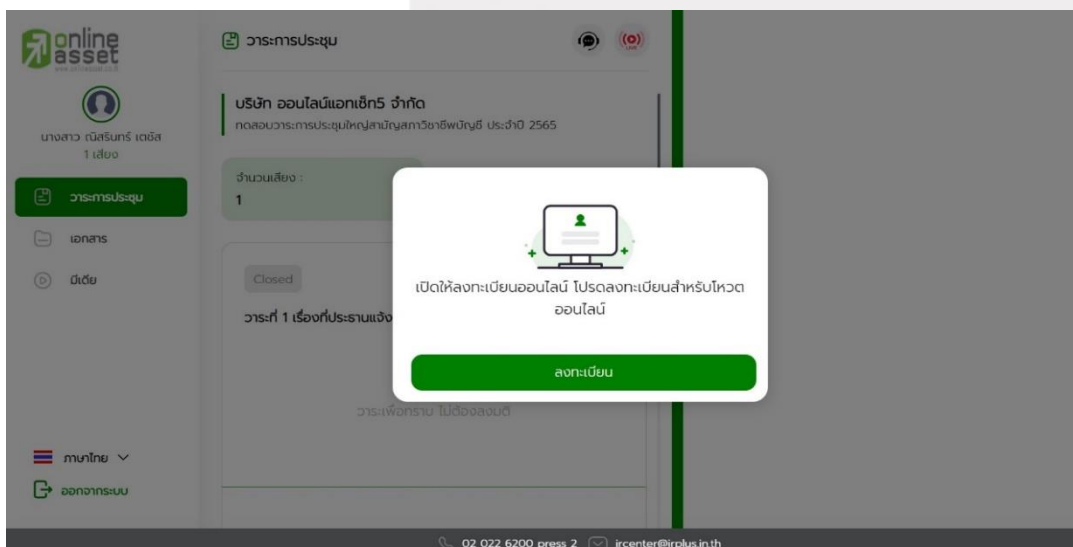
online asset

นางสาว ณัสรินทร์ เดชัส
1 เสียง

วาระการประชุม

เอกสาร

มีเดีย

ภาษาไทย

ออกจากระบบ

วาระการประชุม

บริษัท ออนไลน์แอทเซ็ทร์ จำกัด
ทดสอบวาระการประชุมใหญ่สามัญสภาวิชาชีพบัญชี ประจำปี 2565

จำนวนเสียง :
1

Closed

วาระที่ 1 เรื่องที่ประธานแจ้ง

วาระเพื่อทราบ ไม่ต้องลงมติ

เปิดให้ลงทะเบียนออนไลน์ โปรดลงทะเบียนสำหรับโหวตออนไลน์

ลงทะเบียน

02 022 6200 press 2   ircenter@irplus.in.th